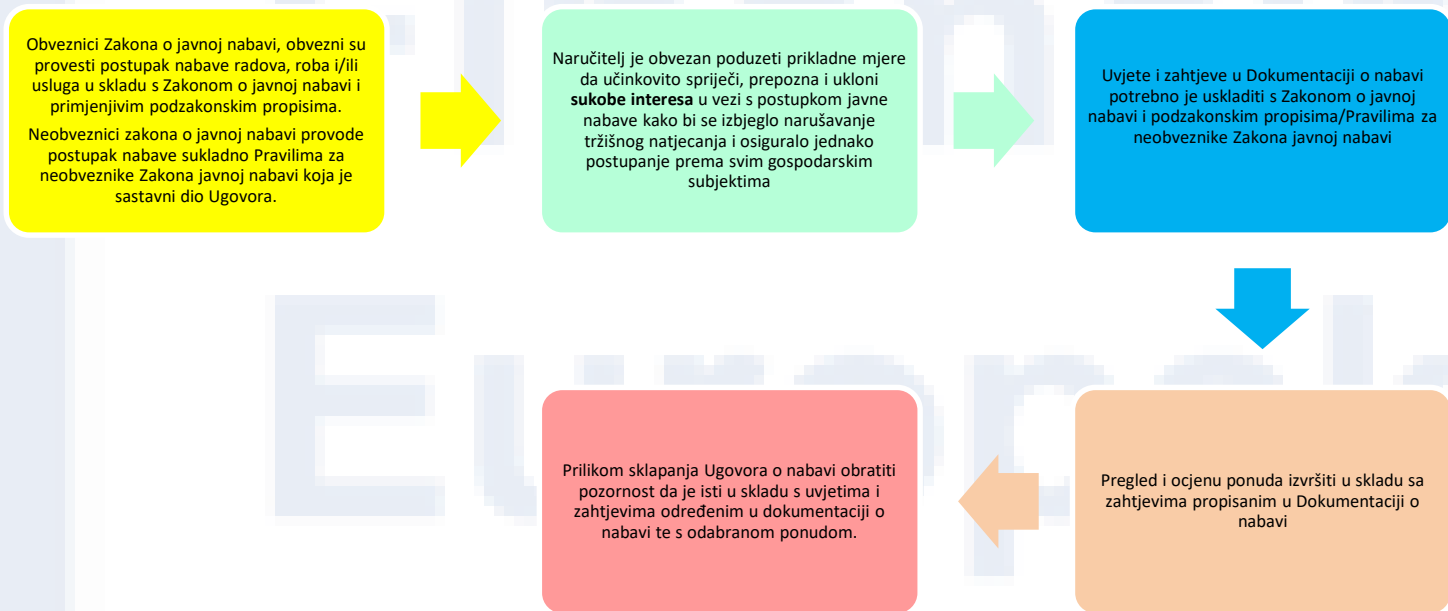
Obveznici Zakona o javnoj nabavi, obvezni su provesti postupak nabave radova, roba i/ili usluga u skladu s Zakonom o javnoj nabavi i primjenjivim podzakonskim propisima.

Neobveznici zakona o javnoj nabavi provode postupak nabave sukladno Pravilima za neobveznike Zakona javnoj nabavi koja je sastavni dio Ugovora.

Naručitelj je obvezan poduzeti prikladne mjere da učinkovito spriječi, prepozna i ukloni **sukobe interesa** u vezi s postupkom javne nabave kako bi se izbjeglo narušavanje tržišnog natjecanja i osiguralo jednako postupanje prema svim gospodarskim subjektima

Uvjete i zahtjeve u Dokumentaciji o nabavi potrebno je uskladiti s Zakonom o javnoj nabavi i podzakonskim propisima/Pravilima za neobveznike Zakona javnoj nabavi

Pregled i ocjenu ponuda izvršiti u skladu sa zahtjevima propisanim u Dokumentaciji o nabavi

Prilikom sklapanja Ugovora o nabavi obratiti pozornost da je isti u skladu s uvjetima i zahtjevima određenim u dokumentaciji o nabavi te s odabranom ponudom.